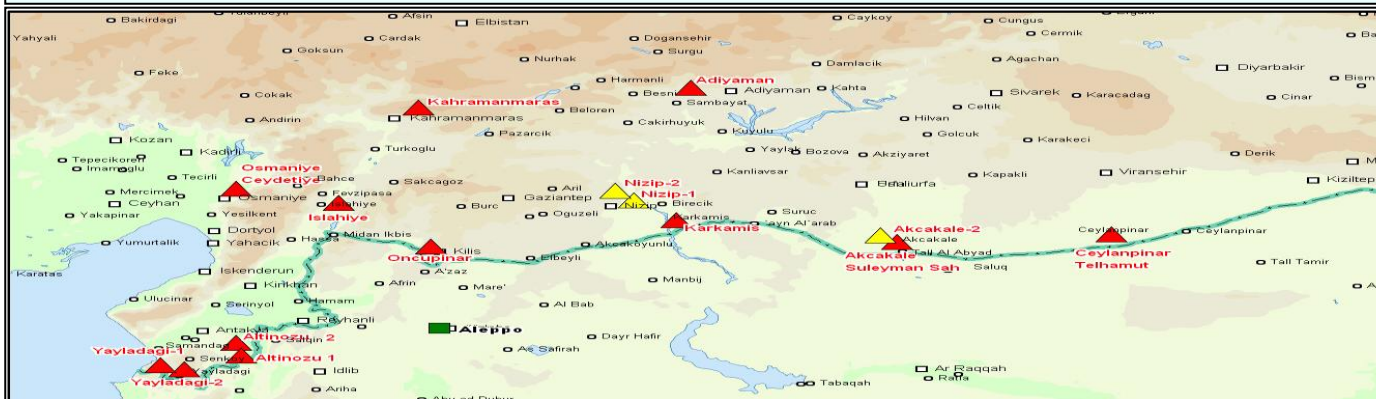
Bakirdagi
Afsin
Elbistan
Caykoy
Cungus
Yahyali
Cardak
Doganşehir
Cermik
Goksun
Surgu
Nurhak
Damlacik
Agachan
Feke
Harmanli
Adiyaman
Diyarbakir
Besni
Adiyaman
Kahta
Sivarek
Karacadag
Cinar
Cokak
Kahramanmaras
Sambayat
Celtik
Andirin
Kahramanmaras
Beloren
Cakirhuyuk
Kuyulu
Hilvan
Pazarcik
Golcuk
Karakeci
Kozan
Turkoglu
Kadirli
Yaylak
Bozova
Akziyaret
Derik
Tepecikoren
Imamoglu
Osmaniye
Ceydetiye
Nizip-2
Kanliavsar
Bahce
Tecirli
Sakcagoz
Nizip-1
Sanliurfa
Kapakli
Viransehir
Kiziltepe
Mercimek
Fevzipasa
Aril
Ceyhan
Osmaniye
Islahiye
Burc
Gaziantep
Nizip
Birecik
Yakapinar
Yesilkent
Islahiye
Oguzeli
Suruc
Karkamis
Karkamis
Ayn Al'arab
Akcakale-2
Dortyol
Midan Ikbis
Ceylanpinar
Ceylanpinar
Yumurtalik
Yahacik
Hassa
Akcakale
Kilis
Akcakoyunlu
Akcakale
Tall Al Abyad
Oncupinar
Elbeyli
Suleyman Sah
Saluq
Ceylanpinar
Telhamut
Tall Tamir
Karatas
Iskenderun
A'zaz
Kirikhan
Afrin
Manbij
Mare'
Ulucinar
Hamam
Serinyol
Al Bab
Reyhanli
Antakya
Aleppo
Altinozu 2
Dayr Hafir
Samandag
Yayladagi-1
Senkoy
Altinozu 1
As Safirah
Yayladagi
Idlib
Ar Raqqah
Tabaqah
Yayladagi-2
Ariha
Abu ad Duhur